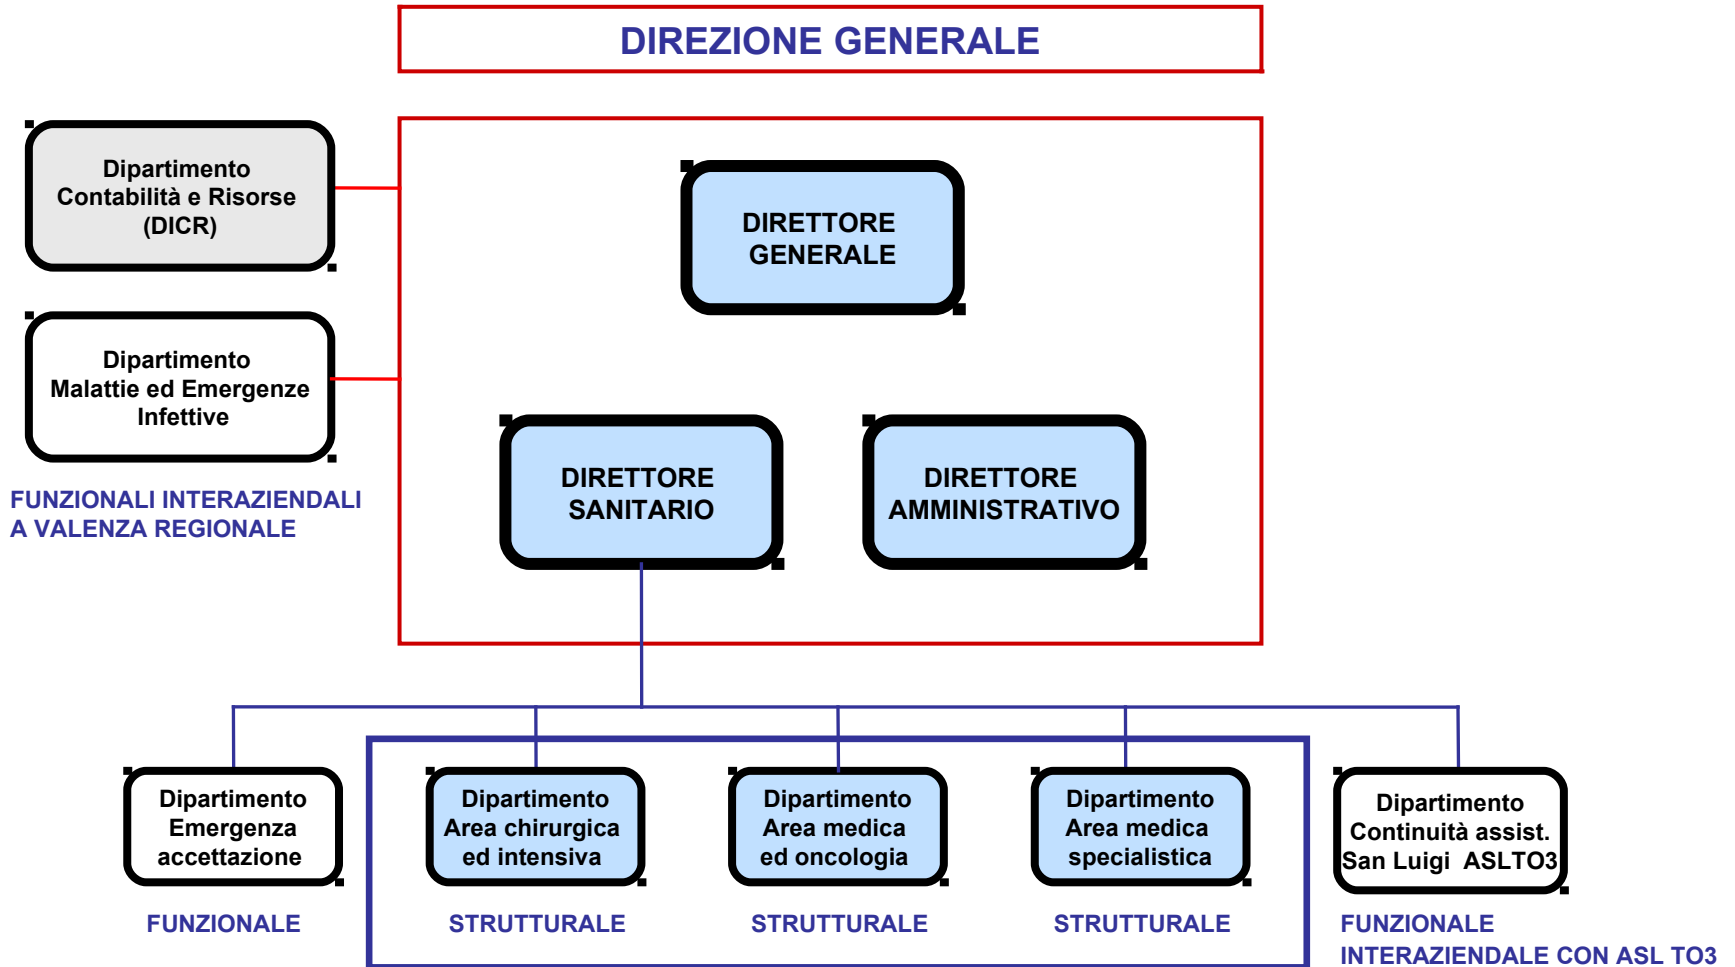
DIREZIONE GENERALE

Dipartimento Contabilità e Risorse (DICR)

Dipartimento Malattie ed Emergenze Infettive

FUNZIONALI INTERAZIENDALI A VALENZA REGIONALE

DIRETTORE GENERALE

DIRETTORE SANITARIO

DIRETTORE AMMINISTRATIVO

Dipartimento Emergenza accettazione

FUNZIONALE

Dipartimento Area chirurgica ed intensiva

STRUTTURALE

Dipartimento Area medica ed oncologia

STRUTTURALE

Dipartimento Area medica specialistica

STRUTTURALE

Dipartimento Continuità assist. San Luigi ASLTO3

FUNZIONALE INTERAZIENDALE CON ASL TO3